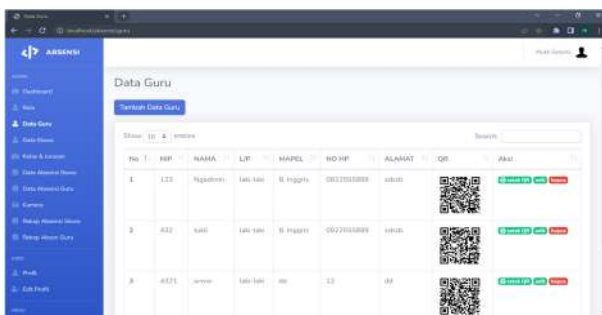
ABSENSI

Dashboard
Role
Data Guru
Data Siswa
Kelas & Jurusan
Data Absensi Siswa
Data Absensi Guru
Kamera
Rekap Absensi Siswa
Rekap Absen Guru
Profil
Edit Profil

Data Guru

Tambah Data Guru

Show 10 entries

Search:

| No | NIP | NAMA | L/P | MAPEL | NO HP | ALAMAT | QR | Aksi |
|---|---|---|---|---|---|---|---|---|
| 1 | 123 | Ngadimin | laki-laki | B. Inggris | 08123355888 | sidoab | | cetak QR edit hapus |
| 2 | 432 | lukli | laki-laki | B. Inggris | 08123355888 | sidoab | | cetak QR edit hapus |
| 3 | 4321 | wwww | laki-laki | dd | 12 | dd | | cetak QR edit hapus |